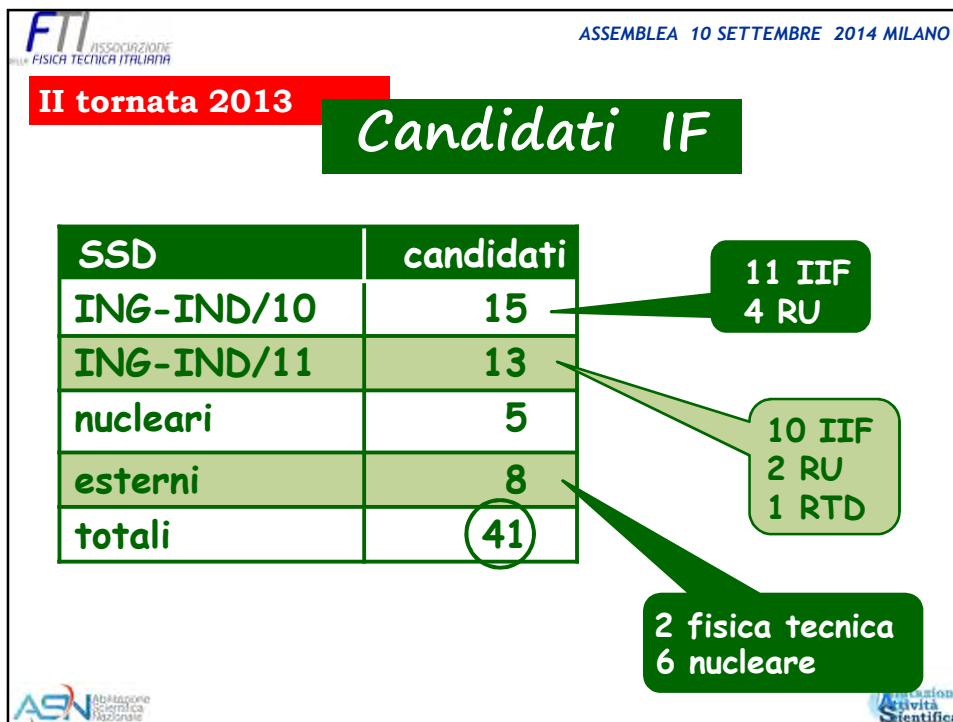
FTI ASSOCIAZIONE FISICA TECNICA ITALIANA

ASSEMBLEA 10 SETTEMBRE 2014 MILANO

II tornata 2013

Candidati IF

| SSD | candidati |
|---|---|
| ING-IND/10 | 15 |
| ING-IND/11 | 13 |
| nucleari | 5 |
| esterni | 8 |
| totali | 41 |

11 IIF
4 RU

10 IIF
2 RU
1 RTD

2 fisica tecnica
6 nucleare

ASN Abilitazione Scientifica Nazionale

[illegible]azione Attività Scientific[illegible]